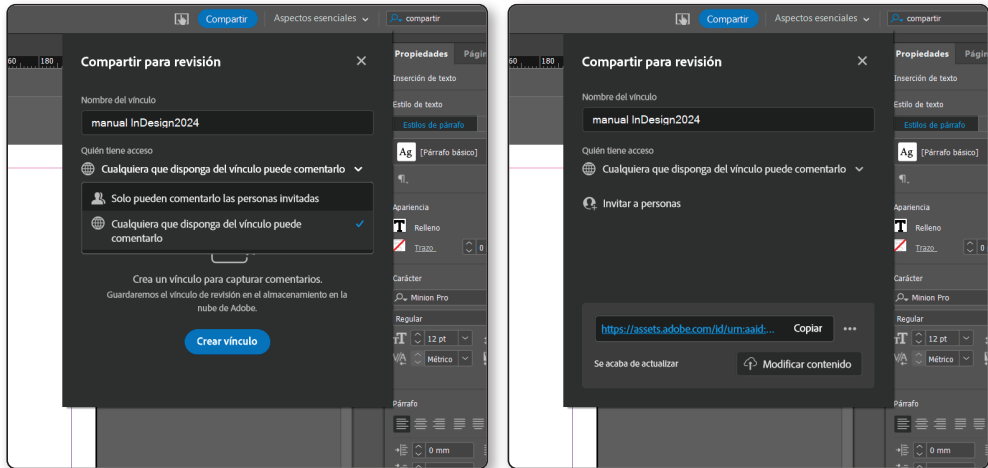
Compartir Aspectos esenciales compartir

60 180

Compartir para revisión

Nombre del vínculo

manual InDesign2024

Quién tiene acceso

Cualquiera que disponga del vínculo puede comentarlo

Solo pueden comentarlo las personas invitadas

Cualquiera que disponga del vínculo puede comentarlo

Crea un vínculo para capturar comentarios.
Guardaremos el vínculo de revisión en el almacenamiento en la nube de Adobe.

Crear vínculo

Propiedades Págin
Inserción de texto
Estilo de texto
Estilos de párrafo
Ag [Párrafo básico]
Apariencia
Relleno
Trazo 0
Carácter
Minion Pro
Regular
12 pt
Métrico
Párrafo
0 mm

Compartir Aspectos esenciales compartir

60 180

Compartir para revisión

Nombre del vínculo

manual InDesign2024

Quién tiene acceso

Cualquiera que disponga del vínculo puede comentarlo

Invitar a personas

https://assets.adobe.com/id/urn:aaid:... Copiar

Se acaba de actualizar

Modificar contenido

Propiedades Págin
Inserción de texto
Estilo de texto
Estilos de párrafo
Ag [Párrafo básico]
Apariencia
Relleno
Trazo 0
Carácter
Minion Pro
Regular
12 pt
Métrico
Párrafo
0 mm